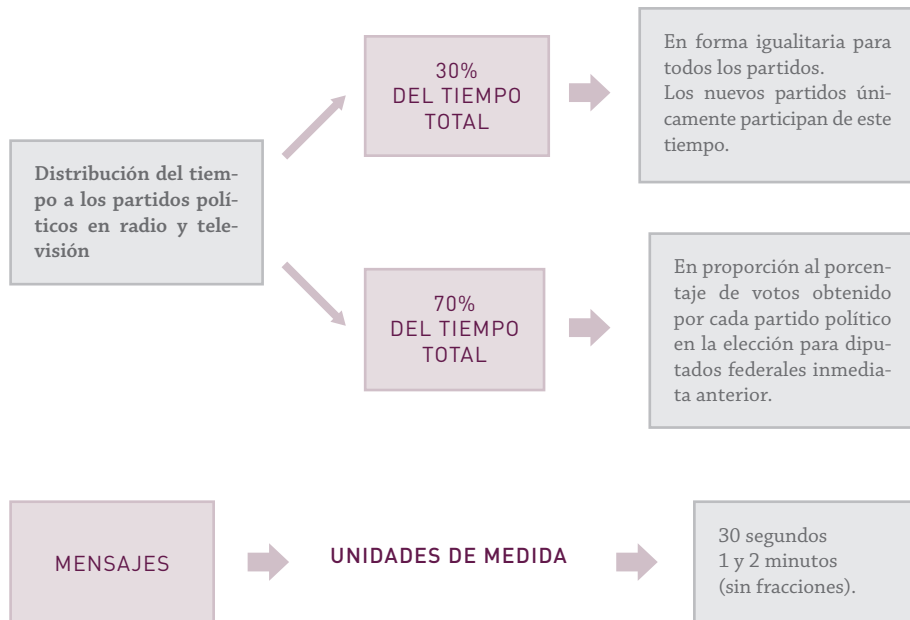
Distribución del tiempo a los partidos políticos en radio y televisión

30%
DEL TIEMPO
TOTAL

En forma igualitaria para todos los partidos.
Los nuevos partidos únicamente participan de este tiempo.

70%
DEL TIEMPO
TOTAL

En proporción al porcentaje de votos obtenido por cada partido político en la elección para diputados federales inmediata anterior.

MENSAJES

UNIDADES DE MEDIDA

30 segundos
1 y 2 minutos
(sin fracciones).